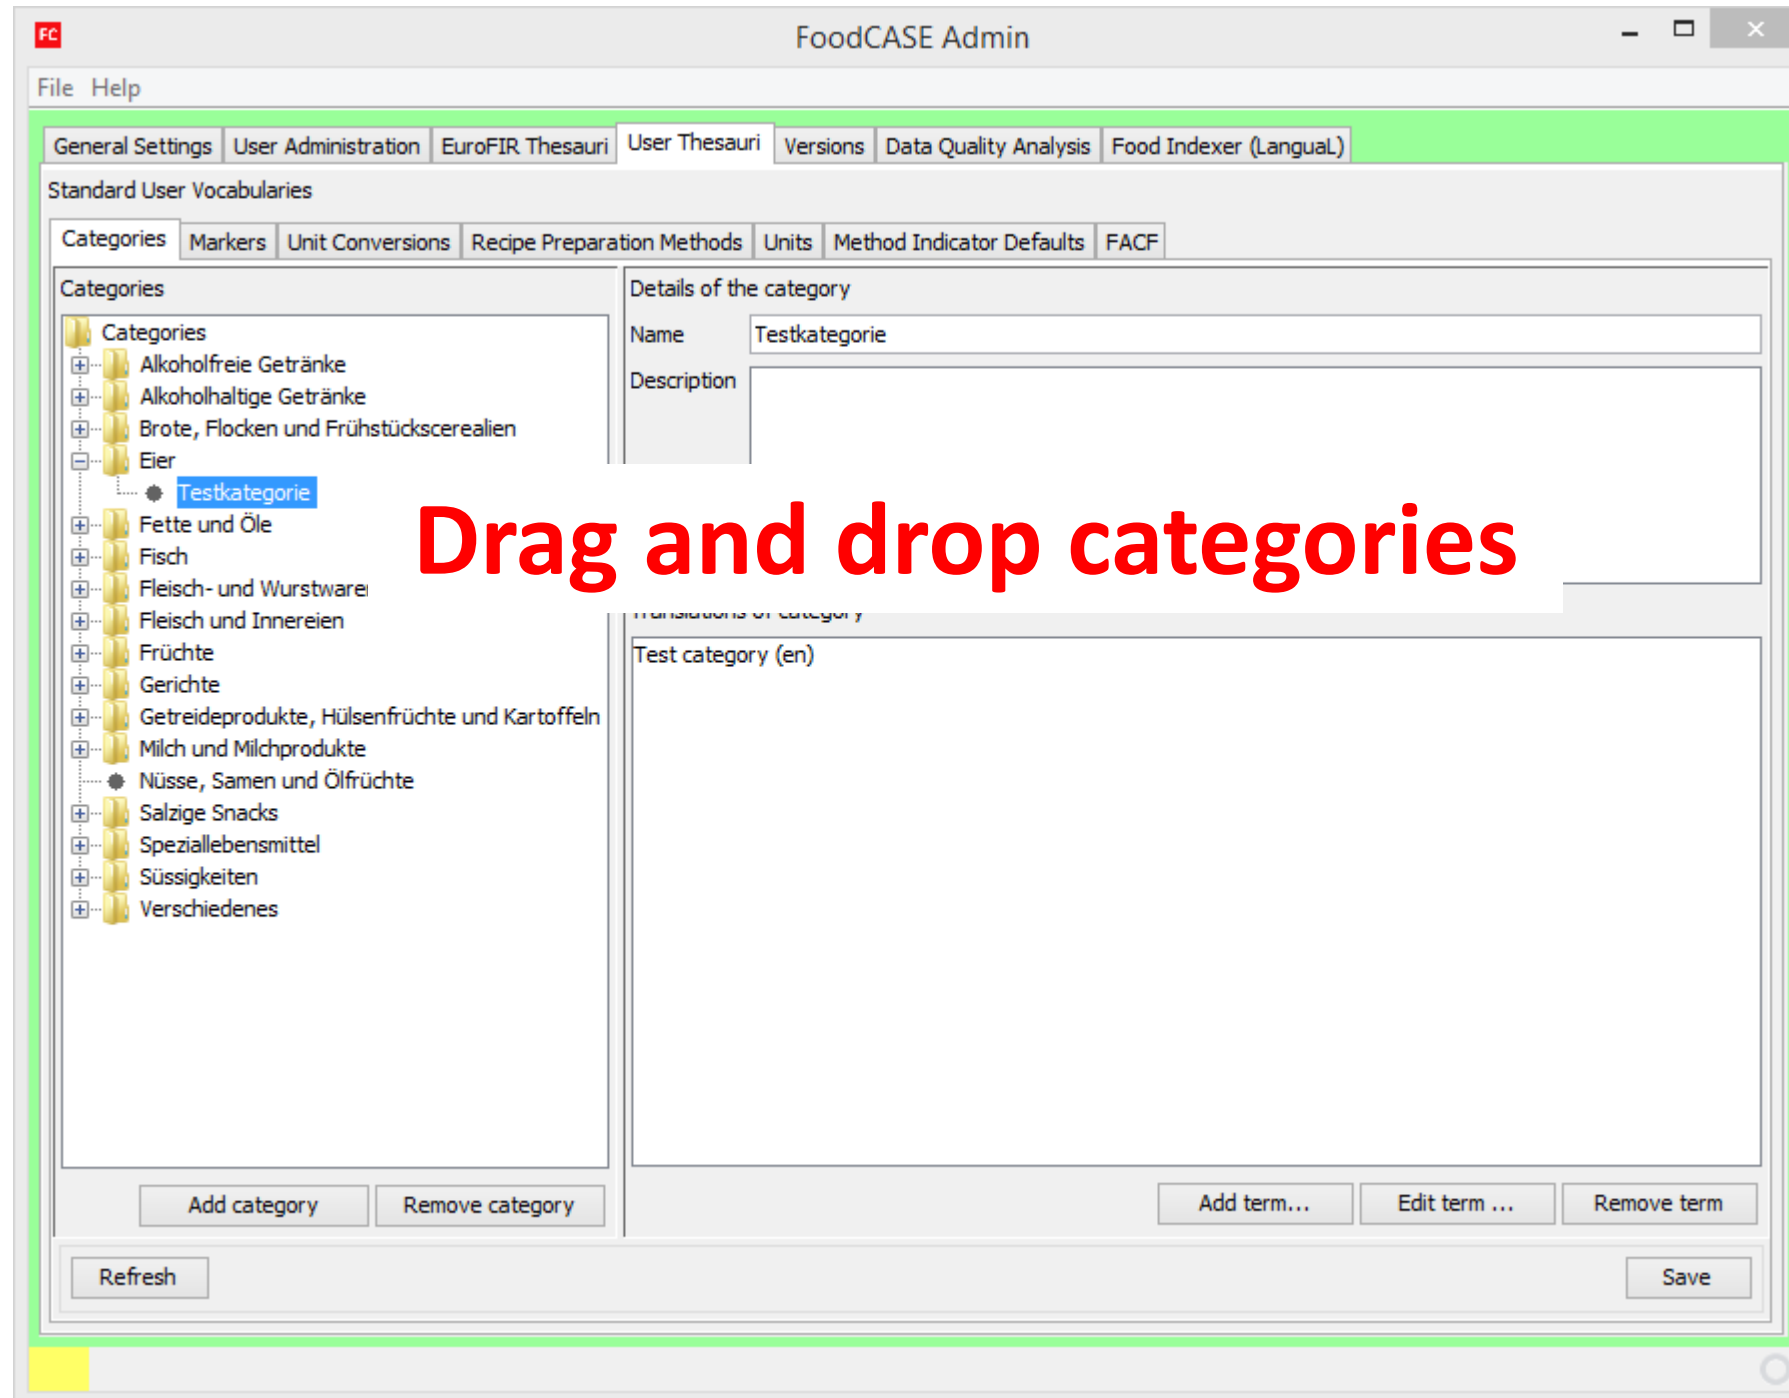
FC FoodCASE Admin

File Help

General Settings | User Administration | EuroFIR Thesauri | User Thesauri | Versions | Data Quality Analysis | Food Indexer (LanguaL)

Standard User Vocabularies

Categories | Markers | Unit Conversions | Recipe Preparation Methods | Units | Method Indicator Defaults | FACF

Categories

Categories
Alkoholfreie Getränke
Alkoholhaltige Getränke
Brote, Flocken und Frühstückscerealien
Eier
Testkategorie
Fette und Öle
Fisch
Fleisch- und Wurstware
Fleisch und Innereien
Früchte
Gerichte
Getreideprodukte, Hülsenfrüchte und Kartoffeln
Milch und Milchprodukte
Nüsse, Samen und Ölfrüchte
Salzige Snacks
Speziallebensmittel
Süssigkeiten
Verschiedenes

Details of the category

Name Testkategorie

Description

Drag and drop categories

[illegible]

Test category (en)

Add category Remove category

Add term... Edit term ... Remove term

Refresh Save